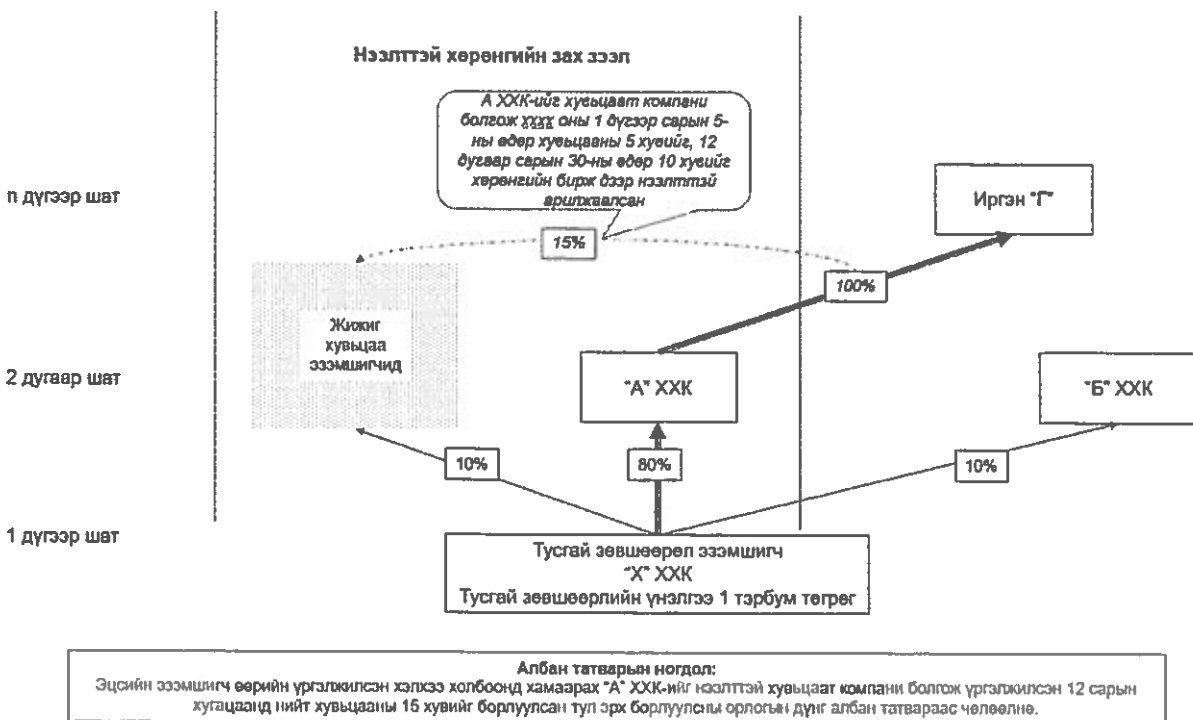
Нээлттэй хөрөнгийн зах зээл

А ХХК-ийг хувьцаат компани болгож xxxx оны 1 дүгээр сарын 5-ны өдөр хувьцааны 5 хувийг, 12 дугаар сарын 30-ны өдөр 10 хувийг хөрөнгийн бирж дээр нээлттэй арилжаалсан

n дүгээр шат

15%

Иргэн "Г"

100%

Жижиг хувьцаа эзэмшигчид

2 дугаар шат

"А" ХХК

"Б" ХХК

10%

80%

10%

1 дүгээр шат

Тусгай зөвшөөрөл эзэмшигч
"Х" ХХК
Тусгай зөвшөөрлийн үнэлгээ 1 тэрбум төгрөг

Албан татварын ногдол:
Эцсийн эзэмшигч өөрийн үргэлжилсэн хэлхээ холбоонд хамаарах "А" ХХК-ийг нээлттэй хувьцаат компани болгож үргэлжилсэн 12 сарын хугацаанд нийт хувьцааны 15 хувийг борлуулсан тул эрх борлуулсны орлогын дүнг албан татвараас чөлөөлнө.